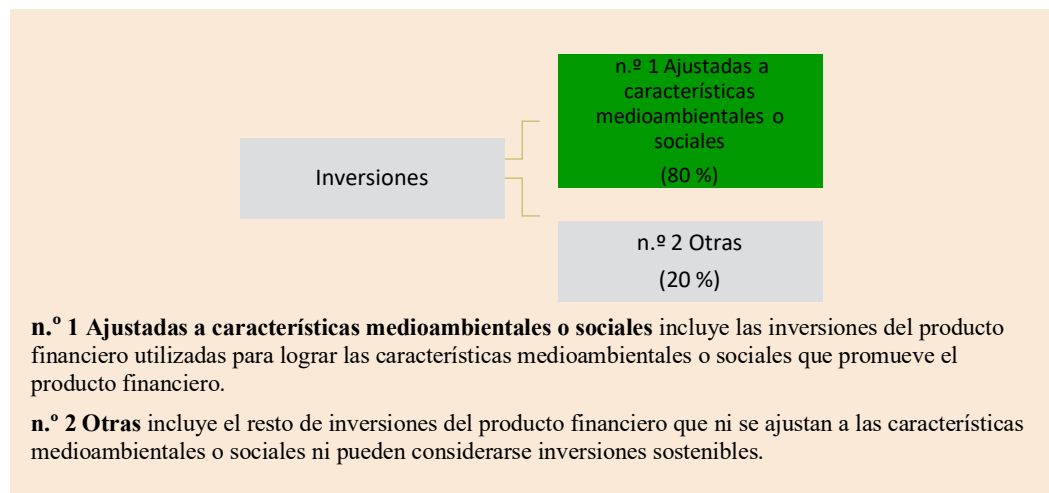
Inversiones

n.º 1 Ajustadas a características medioambientales o sociales

(80 %)

n.º 2 Otras

(20 %)

**n.º 1 Ajustadas a características medioambientales o sociales** incluye las inversiones del producto financiero utilizadas para lograr las características medioambientales o sociales que promueve el producto financiero.

**n.º 2 Otras** incluye el resto de inversiones del producto financiero que ni se ajustan a las características medioambientales o sociales ni pueden considerarse inversiones sostenibles.